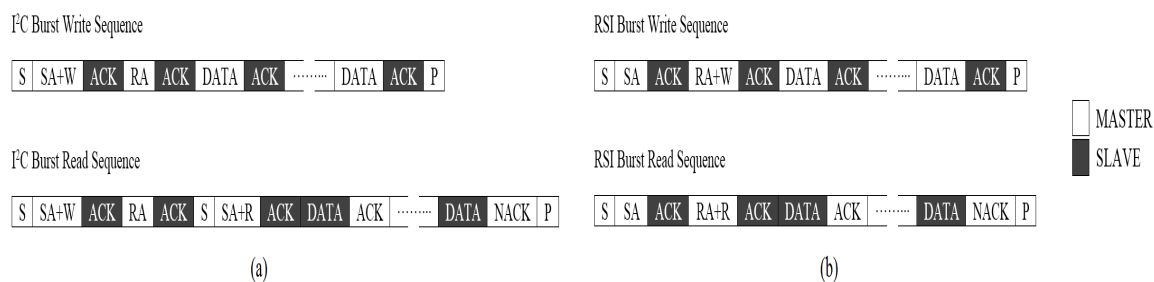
I$^2$C Burst Write Sequence

S SA+W ACK RA ACK DATA ACK ········ DATA ACK P

I$^2$C Burst Read Sequence

S SA+W ACK RA ACK S SA+R ACK DATA ACK ········ DATA NACK P

(a)

RSI Burst Write Sequence

S SA ACK RA+W ACK DATA ACK ········ DATA ACK P

RSI Burst Read Sequence

S SA ACK RA+R ACK DATA ACK ········ DATA NACK P

(b)

MASTER

SLAVE